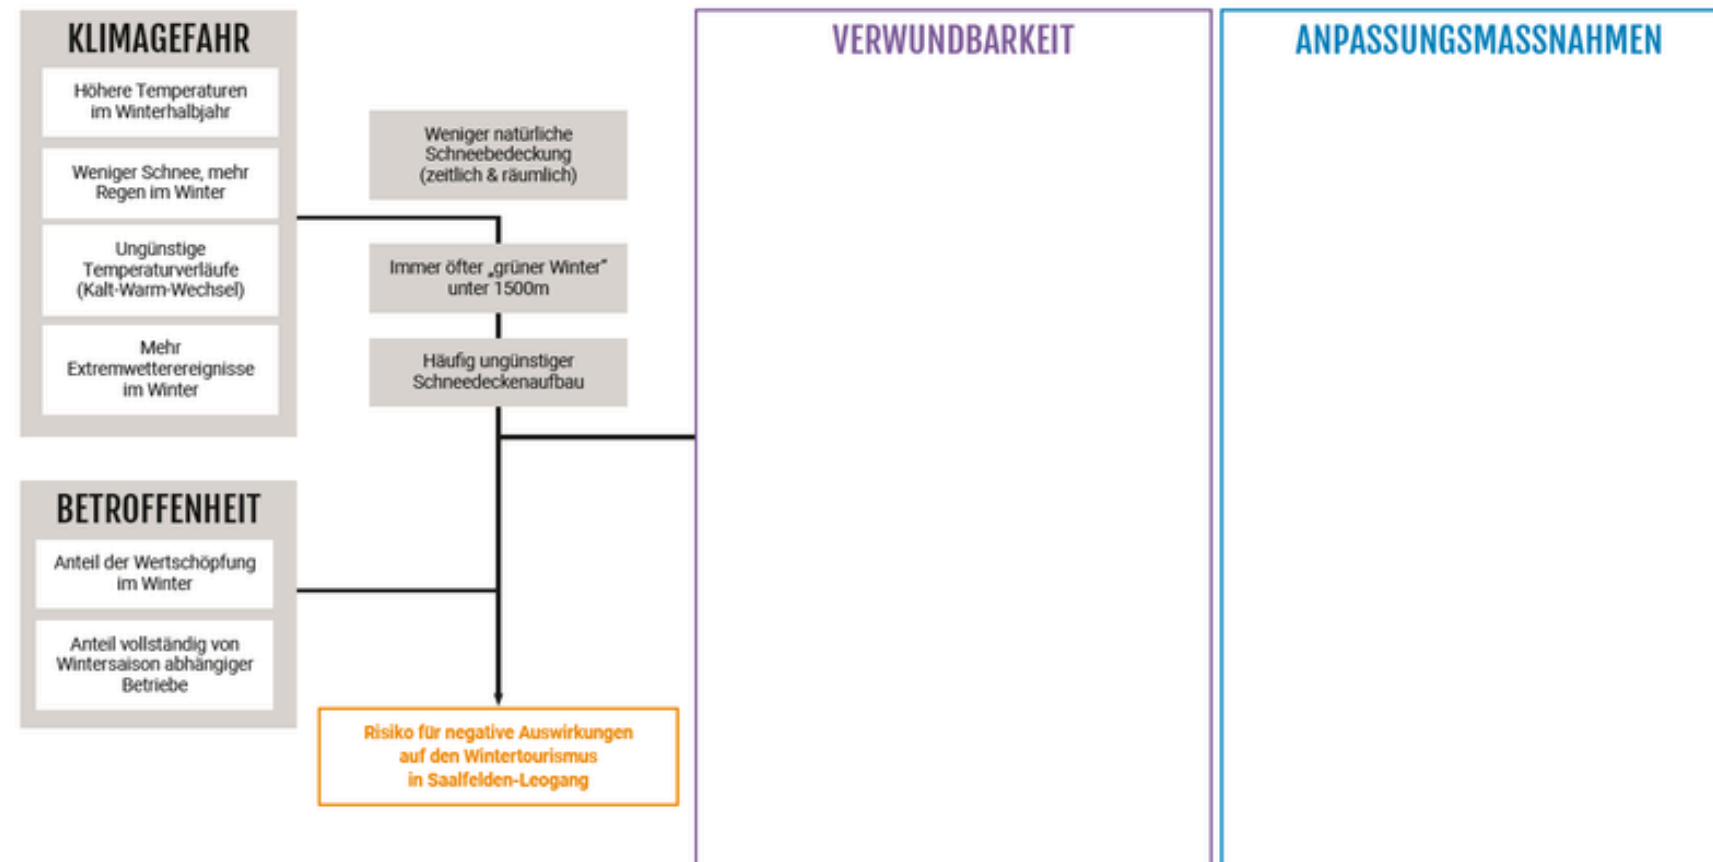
KLIMAGEFAHR

Höhere Temperaturen im Winterhalbjahr

Weniger Schnee, mehr Regen im Winter

Ungünstige Temperaturverläufe (Kalt-Warm-Wechsel)

Mehr Extremwetterereignisse im Winter

Weniger natürliche Schneebedeckung (zeitlich & räumlich)

Immer öfter „grüner Winter" unter 1500m

Häufig ungünstiger Schneedeckenaufbau

VERWUNDBARKEIT

ANPASSUNGSMASSNAHMEN

BETROFFENHEIT

Anteil der Wertschöpfung im Winter

Anteil vollständig von Wintersaison abhängiger Betriebe

Risiko für negative Auswirkungen auf den Wintertourismus in Saalfelden-Leogang